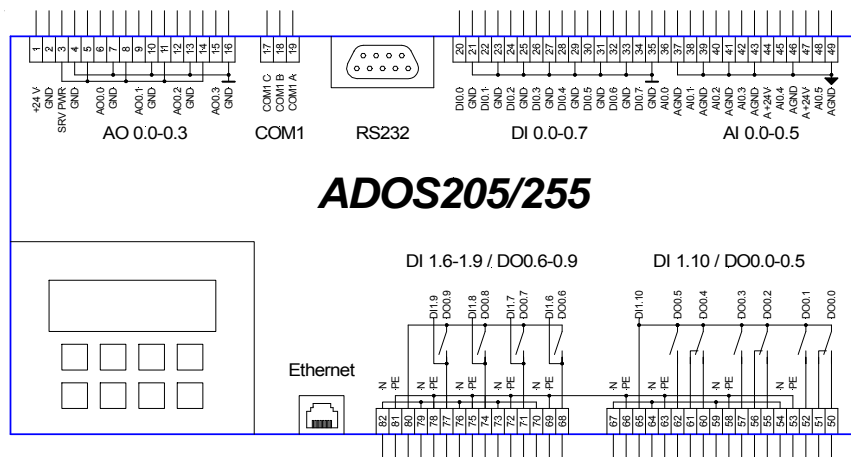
1 2 3 4 5 6 7 8 9 10 11 12 13 14 15 16

+24 V
GND
SRV PWR
GND
AO0.0
GND
AO0.1
GND
AO0.2
GND
AO0.3
GND

AO 0.0-0.3

17 18 19

COM1 C
COM1 B
COM1 A

COM1

RS232

20 21 22 23 24 25 26 27 28 29 30 31 32 33 34 35

DI0.0
GND
DI0.1
GND
DI0.2
GND
DI0.3
GND
DI0.4
GND
DI0.5
GND
DI0.6
GND
DI0.7
GND

DI 0.0-0.7

36 37 38 39 40 41 42 43 44 45 46 47 48 49

AI0.0
AGND
AI0.1
AGND
AI0.2
AGND
AI0.3
AGND
A+24V
AI0.4
AGND
A+24V
AI0.5
AGND

AI 0.0-0.5

ADOS205/255

DI 1.6-1.9 / DO0.6-0.9

DI1.9
DO0.9
DI1.8
DO0.8
DI1.7
DO0.7
DI1.6
DO0.6

DI 1.10 / DO0.0-0.5

DI1.10
DO0.5
DO0.4
DO0.3
DO0.2
DO0.1
DO0.0

Ethernet

N
PE
N
PE
N
PE
N
PE
N
PE
N
PE
N
PE
N
PE

82 81 80 79 78 77 76 75 74 73 72 71 70 69 68

67 66 65 64 63 62 61 60 59 58 57 56 55 54 53 52 51 50